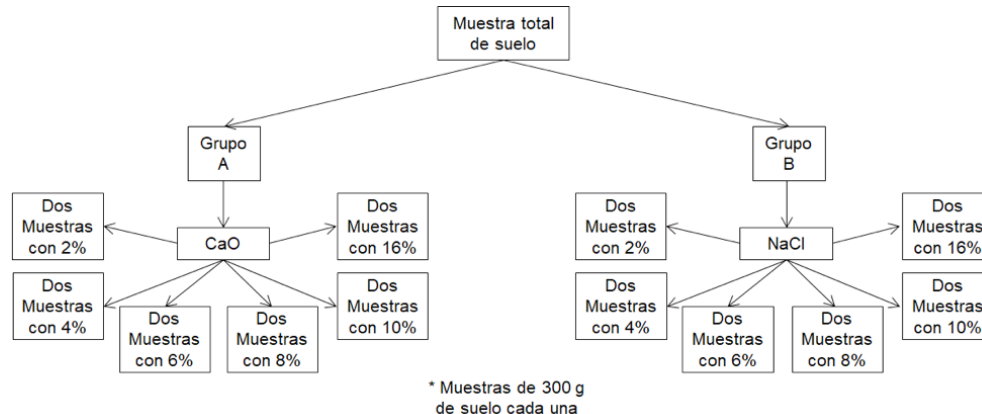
Muestra total de suelo

Grupo A

CaO

Dos Muestras con 2%

Dos Muestras con 16%

Dos Muestras con 4%

Dos Muestras con 6%

Dos Muestras con 8%

Dos Muestras con 10%

Grupo B

NaCl

Dos Muestras con 2%

Dos Muestras con 16%

Dos Muestras con 4%

Dos Muestras con 6%

Dos Muestras con 8%

Dos Muestras con 10%

* Muestras de 300 g de suelo cada una